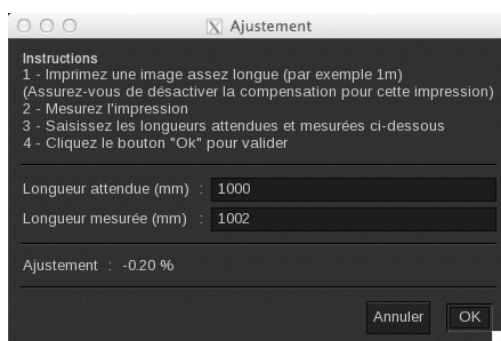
Ajustement

Instructions
1 - Imprimez une image assez longue (par exemple 1m)
(Assurez-vous de désactiver la compensation pour cette impression)
2 - Mesurez l'impression
3 - Saisissez les longueurs attendues et mesurées ci-dessous
4 - Cliquez le bouton "Ok" pour valider

Longueur attendue (mm) : 1000
Longueur mesurée (mm) : 1002

Ajustement : -0.20 %

Annuler
OK